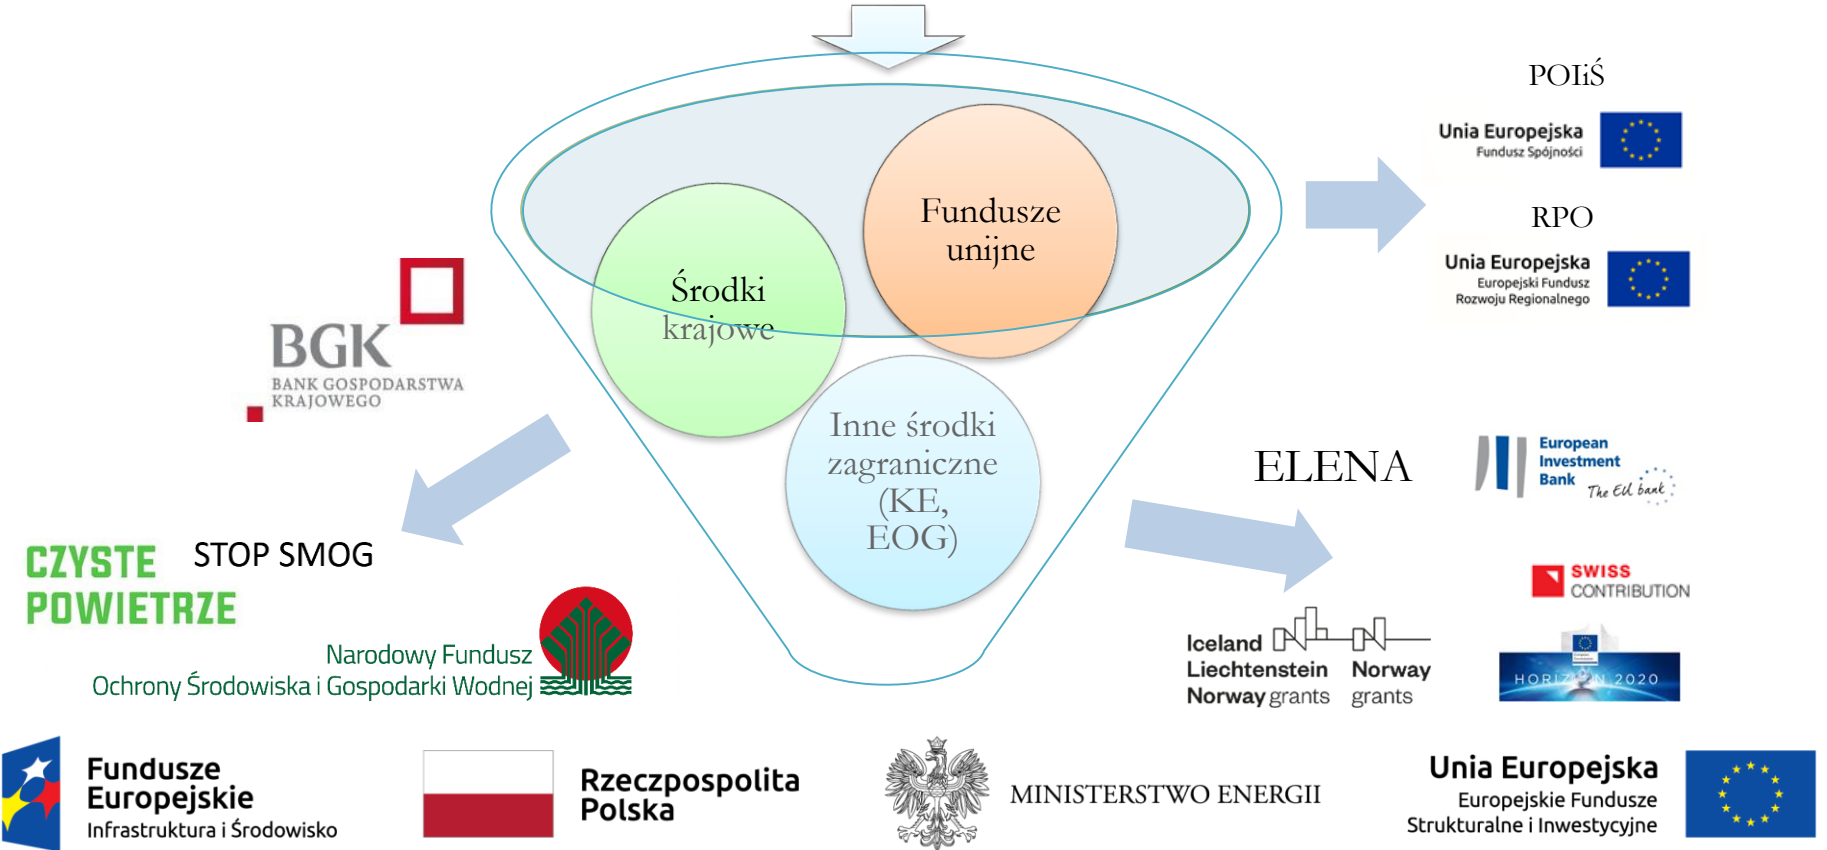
Fundusze unijne

Środki krajowe

Inne środki zagraniczne (KE, EOG)

POIiŚ

Unia Europejska
Fundusz Spójności

RPO

Unia Europejska
Europejski Fundusz Rozwoju Regionalnego

BGK
BANK GOSPODARSTWA KRAJOWEGO

ELENA

European Investment Bank
The EU bank

SWISS CONTRIBUTION

HORIZON 2020

Iceland Liechtenstein Norway grants

Norway grants

CZYSTE POWIETRZE

STOP SMOG

Narodowy Fundusz Ochrony Środowiska i Gospodarki Wodnej

Fundusze Europejskie
Infrastruktura i Środowisko

Rzeczpospolita Polska

MINISTERSTWO ENERGII

Unia Europejska
Europejskie Fundusze Strukturalne i Inwestycyjne